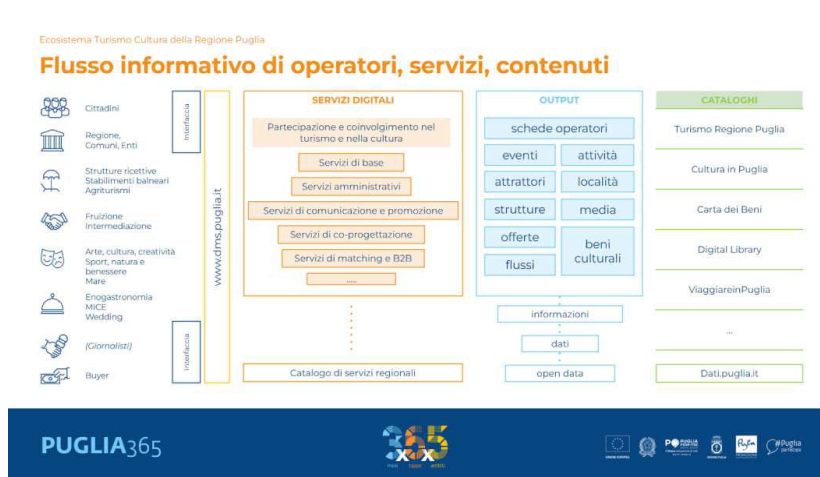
Ecosistema Turismo Cultura della Regione Puglia

Flusso informativo di operatori, servizi, contenuti

Cittadini

Regione, Comuni, Enti

Strutture ricettive
Stabilimenti balneari
Agriturismi

Fruizione
Intermediazione

Arte, cultura, creatività
Sport, natura e benessere
Mare

Enogastronomia
MICE
Wedding

(Giornalisti)

Buyer

Interfaccia

Interfaccia

www.dms.puglia.it

SERVIZI DIGITALI

Partecipazione e coinvolgimento nel turismo e nella cultura

Servizi di base

Servizi amministrativi

Servizi di comunicazione e promozione

Servizi di co-progettazione

Servizi di matching e B2B

....

Catalogo di servizi regionali

OUTPUT

schede operatori

eventi

attività

attrattori

località

strutture

media

offerte

beni culturali

flussi

informazioni

dati

open data

CATALOGHI

Turismo Regione Puglia

Cultura in Puglia

Carta dei Beni

Digital Library

ViaggiareinPuglia

...

Dati.puglia.it

PUGLIA365

365

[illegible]

#Puglia